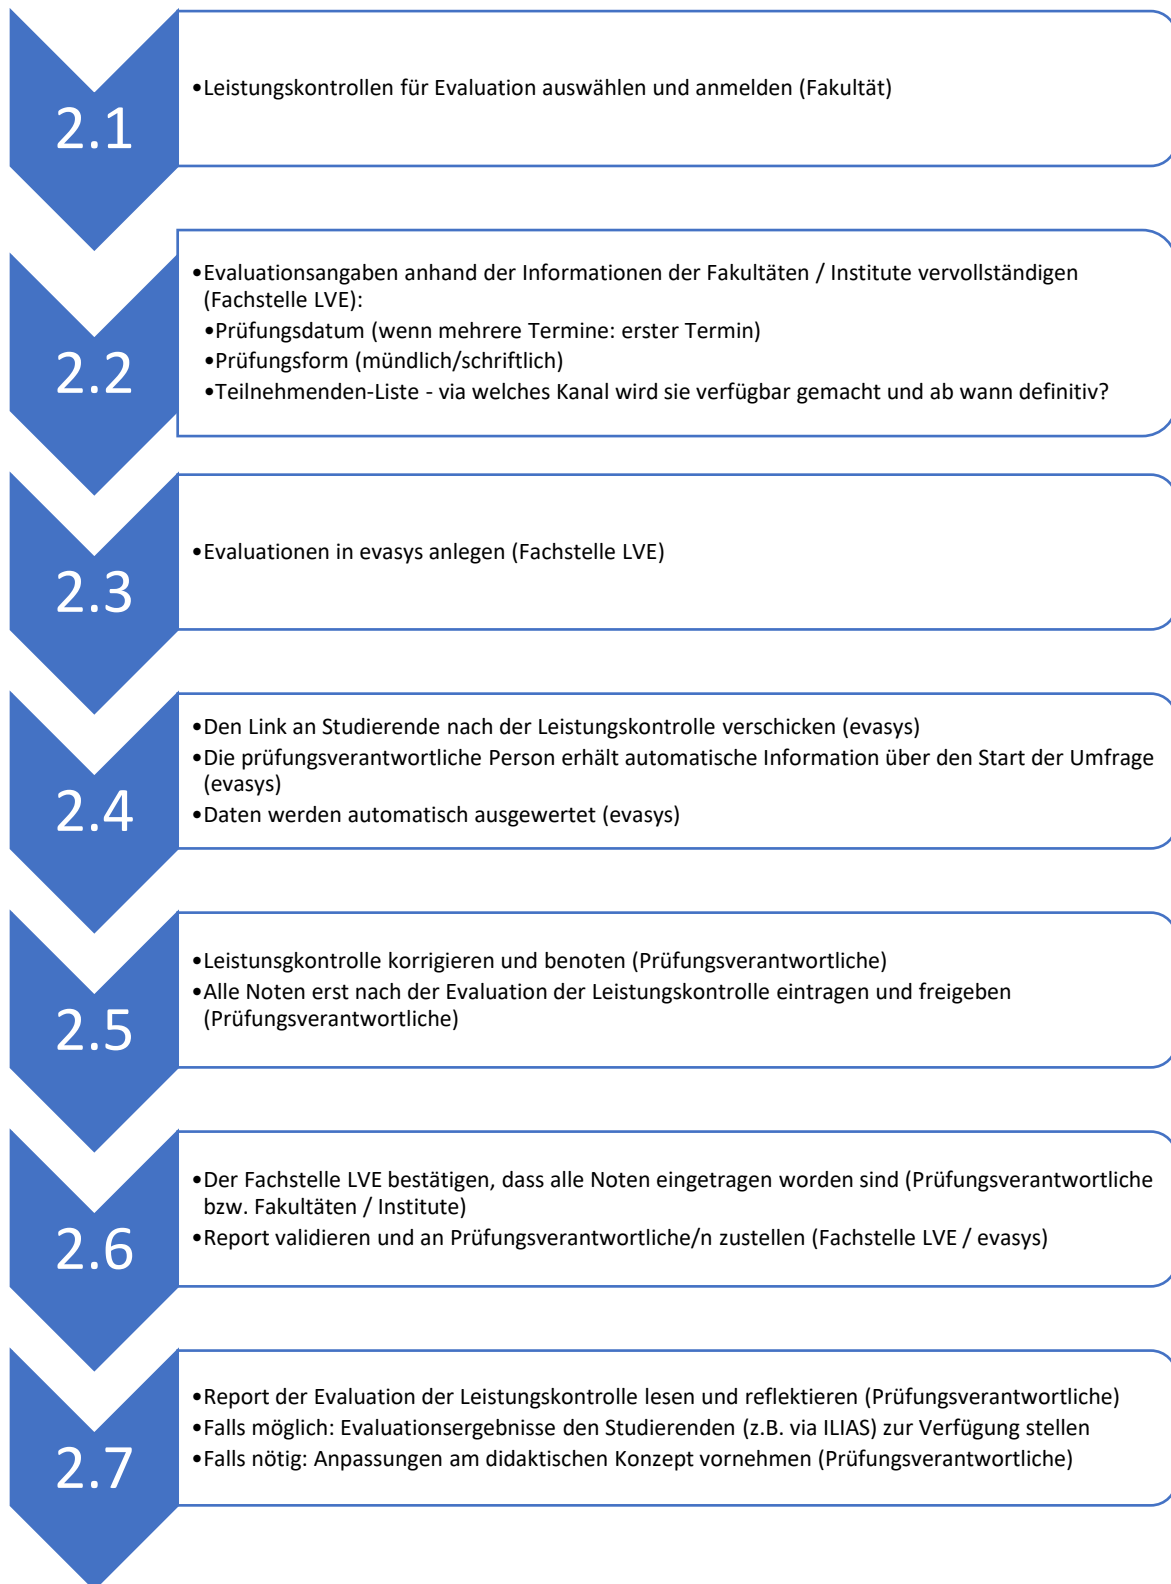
2.1

•Leistungskontrollen für Evaluation auswählen und anmelden (Fakultät)

2.2

•Evaluationsangaben anhand der Informationen der Fakultäten / Institute vervollständigen (Fachstelle LVE):
•Prüfungsdatum (wenn mehrere Termine: erster Termin)
•Prüfungsform (mündlich/schriftlich)
•Teilnehmenden-Liste - via welches Kanal wird sie verfügbar gemacht und ab wann definitiv?

2.3

•Evaluationen in evasys anlegen (Fachstelle LVE)

2.4

•Den Link an Studierende nach der Leistungskontrolle verschicken (evasys)
•Die prüfungsverantwortliche Person erhält automatische Information über den Start der Umfrage (evasys)
•Daten werden automatisch ausgewertet (evasys)

2.5

•Leistunsgkontrolle korrigieren und benoten (Prüfungsverantwortliche)
•Alle Noten erst nach der Evaluation der Leistungskontrolle eintragen und freigeben (Prüfungsverantwortliche)

2.6

•Der Fachstelle LVE bestätigen, dass alle Noten eingetragen worden sind (Prüfungsverantwortliche bzw. Fakultäten / Institute)
•Report validieren und an Prüfungsverantwortliche/n zustellen (Fachstelle LVE / evasys)

2.7

•Report der Evaluation der Leistungskontrolle lesen und reflektieren (Prüfungsverantwortliche)
•Falls möglich: Evaluationsergebnisse den Studierenden (z.B. via ILIAS) zur Verfügung stellen
•Falls nötig: Anpassungen am didaktischen Konzept vornehmen (Prüfungsverantwortliche)